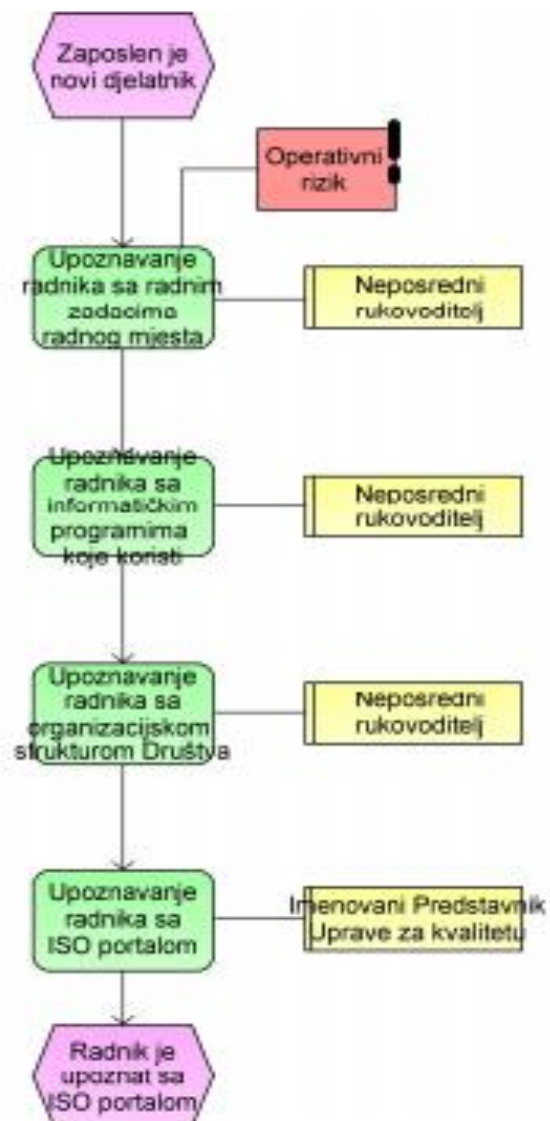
Zaposlen je novi djelatnik

Operativni rizik

Upoznavanje radnika sa radnim zadacima radnog mjesta

Neposredni rukovoditelj

Upoznavanje radnika sa informatičkim programima koje koristi

Neposredni rukovoditelj

Upoznavanje radnika sa organizacijskom strukturom Društva

Neposredni rukovoditelj

Upoznavanje radnika sa ISO portalom

Imenovani Predstavnik Uprave za kvalitetu

Radnik je upoznat sa ISO portalom